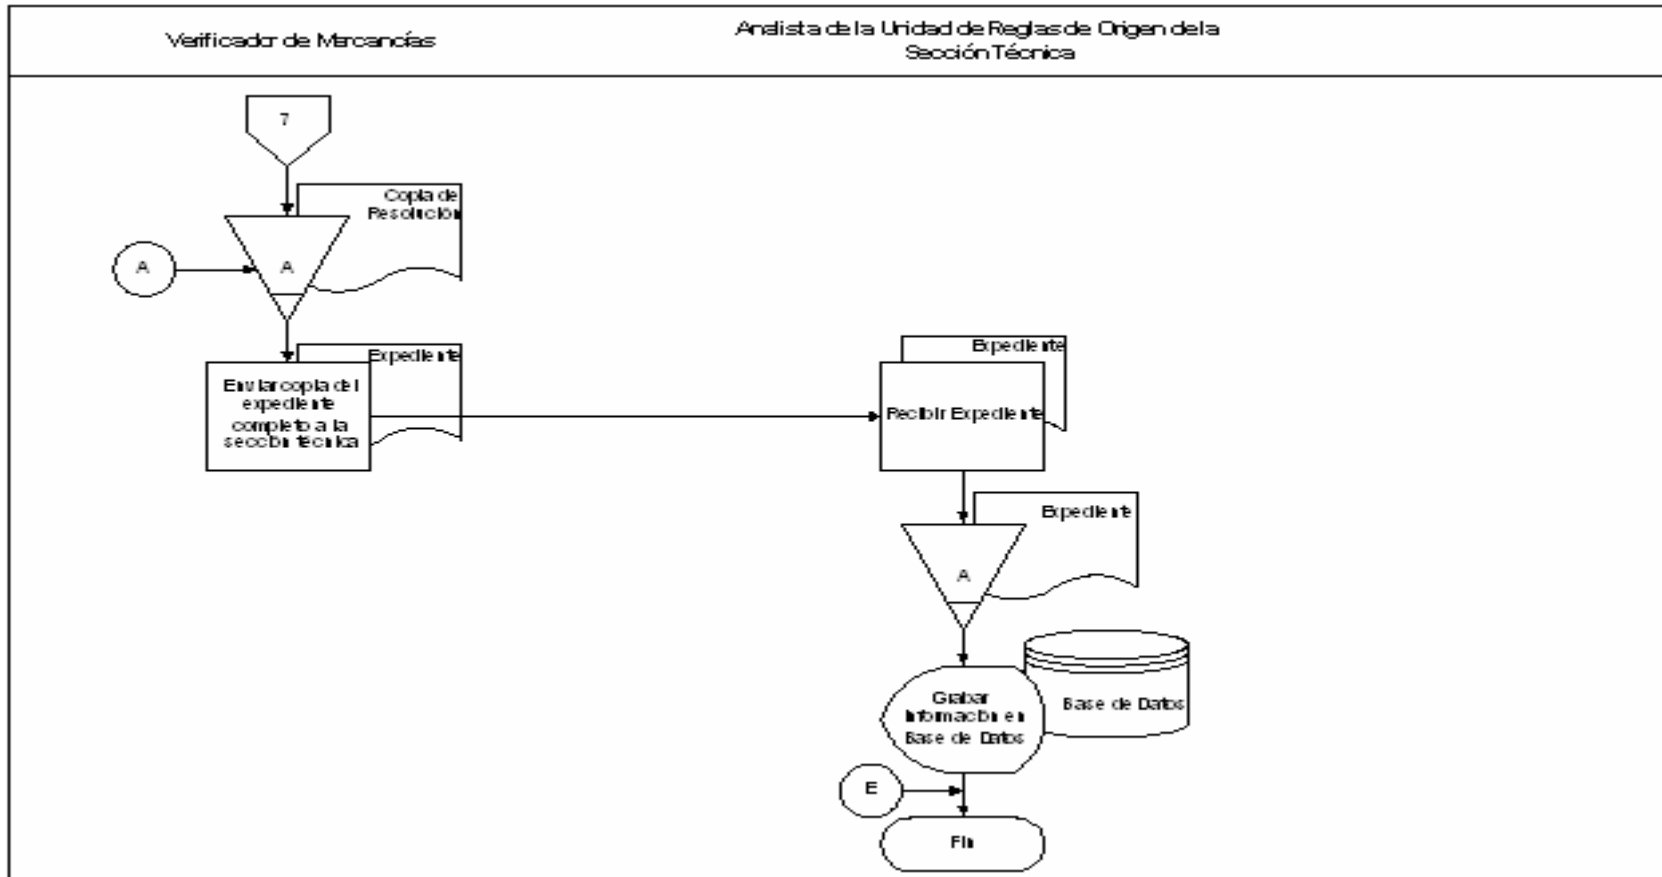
Verificador de Mercancías

Analista de la Unidad de Reglas de Origen de la Sección Técnica

7

Copia de Resolución

A

A

Expediente

Enviar copia del expediente completo a la sección técnica

Expediente

Recibir Expediente

Expediente

A

Grabar Información en Base de Datos

Base de Datos

E

Fin